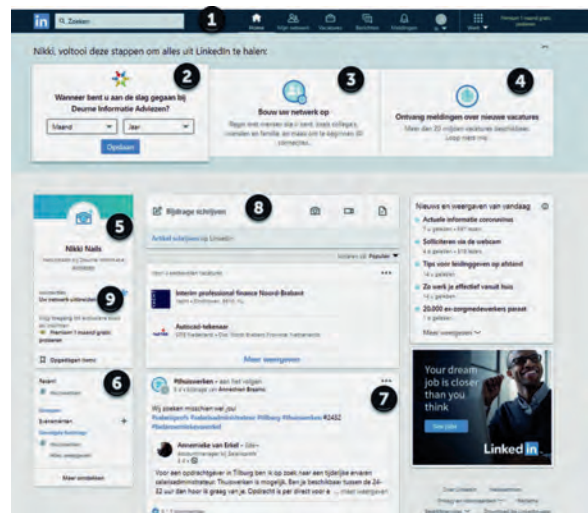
in Zoeken 1 Home Mijn netwerk Vacatures Berichten Meldingen Ik Werk Premium 1 maand gratis proberen

Nikki, voltooi deze stappen om alles uit LinkedIn te halen:

2
Wanneer bent u aan de slag gegaan bij Deurne Informatie Adviezen?
Maand Jaar
Opslaan

3
Bouw uw netwerk op
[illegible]

4
Ontvang meldingen over nieuwe vacatures
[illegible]

5
Nikki Nails
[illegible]

9
Uw netwerk uitbreiden
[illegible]
Premium 1 maand gratis proberen
Opgeslagen items

6
Recent
Groepen
Evenementen +
Gevolgde hashtags
Meer ontdekken

8
Bijdrage schrijven
Artikel schrijven op LinkedIn
Sorteren op: Populair

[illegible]
Interim professional finance Noord-Brabant
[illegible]
Autocad-tekenaar
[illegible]
Meer weergeven

#thuiswerken
7
Wij zoeken misschien wel jou!
#vakatures #vakaturesdienst #tilburg #thuiswerken #2452 #telecomwerkenwerkt
Annemieke van Enkel
Voor een opdrachtgever in Tilburg ben ik op zoek naar een tijdelijke ervaren salarisadministrateur. Thuiswerken is mogelijk. Ben je beschikbaar tussen de 24-32 uur dan hoor ik graag van je. Opdracht is per direct voor a ...meer weergeven

Nieuws en weergaven van vandaag
Actuele informatie coronavirus
Solliciteren via de webcam
Tips voor inloggeven op afstand
Zo werk je effectief vanuit huis
20.000 en zorgmedewerkers passen
Meer weergeven

Your dream job is closer than you think
Linked in

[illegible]